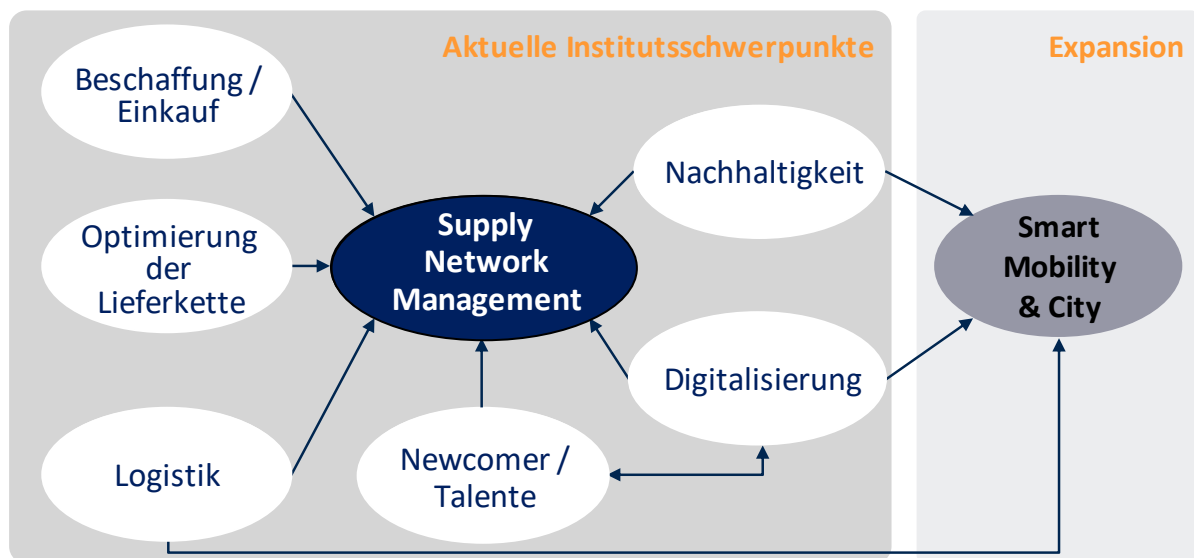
Aktuelle Institutsschwerpunkte

Expansion

Beschaffung / Einkauf

Optimierung der Lieferkette

Logistik

Supply Network Management

Nachhaltigkeit

Digitalisierung

Newcomer / Talente

Smart Mobility & City